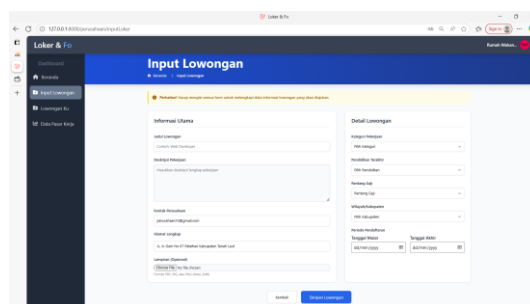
Loker & Fo

127.0.0.1:8000/perusahaan/input-loker

Sign in

Loker & Fo

Kamek Makan...

Dashboard

Beranda

Input Lowongan

Lowongan Ku

Data Pasar Kerja

Input Lowongan

Beranda / Input Lowongan

Perhatian! Harap mengisi semua form untuk melengkapi data informasi lowongan yang akan diajukan

Informasi Utama

Judul Lowongan

Contoh: Web Developer

Deskripsi Pekerjaan

Masukkan deskripsi lengkap pekerjaan

Kontak Perusahaan

perusahaan1@gmail.com

Alamat Lengkap

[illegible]

Lampiran (Opsional)

Choose File No file chosen

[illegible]

Detail Lowongan

Kategori Pekerjaan

Pilih Kategori

Pendidikan Terakhir

Pilih Pendidikan

Rentang Gaji

Rentang Gaji

Wilayah/Kabupaten

Pilih Kabupaten

Periode Pendaftaran

Tanggal Mulai

dd/mm/yyyy

Tanggal Akhir

dd/mm/yyyy

Kembali

Simpan Lowongan